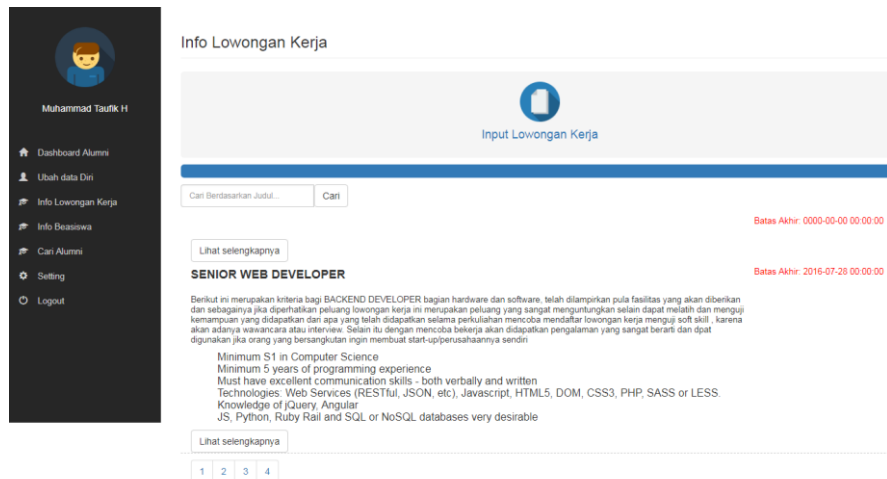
Muhammad Taufik H

Dashboard Alumni
Ubah data Diri
Info Lowongan Kerja
Info Beasiswa
Cari Alumni
Setting
Logout

Info Lowongan Kerja

Input Lowongan Kerja

Cari Berdasarkan Judul...
Cari

Batas Akhir: 0000-00-00 00:00:00

Lihat selengkapnya

SENIOR WEB DEVELOPER

Batas Akhir: 2016-07-28 00:00:00

Berikut ini merupakan kriteria bagi BACKEND DEVELOPER bagian hardware dan software, telah dilampirkan pula fasilitas yang akan diberikan dan sebagainya jika diperhatikan peluang lowongan kerja ini merupakan peluang yang sangat menguntungkan selain dapat melatih dan menguji kemampuan yang didapatkan dari apa yang telah didapatkan selama perkuliahan mencoba mendaftar lowongan kerja menguji soft skill , karena akan adanya wawancara atau interview. Selain itu dengan mencoba bekerja akan didapatkan pengalaman yang sangat berarti dan dpat digunakan jika orang yang bersangkutan ingin membuat start-up/perusahaannya sendiri

Minimum S1 in Computer Science
Minimum 5 years of programming experience
Must have excellent communication skills - both verbally and written
Technologies: Web Services (RESTful, JSON, etc), Javascript, HTML5, DOM, CSS3, PHP, SASS or LESS.
Knowledge of jQuery, Angular
JS, Python, Ruby Rail and SQL or NoSQL databases very desirable

Lihat selengkapnya

1 2 3 4